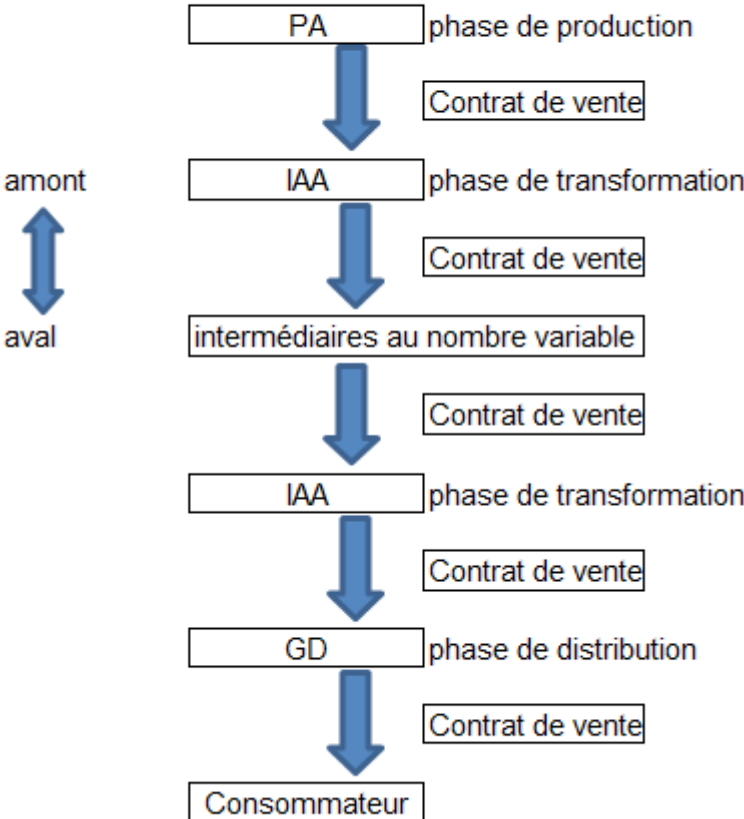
PA phase de production

Contrat de vente

amont

IAA phase de transformation

Contrat de vente

aval

intermédiaires au nombre variable

Contrat de vente

IAA phase de transformation

Contrat de vente

GD phase de distribution

Contrat de vente

Consommateur